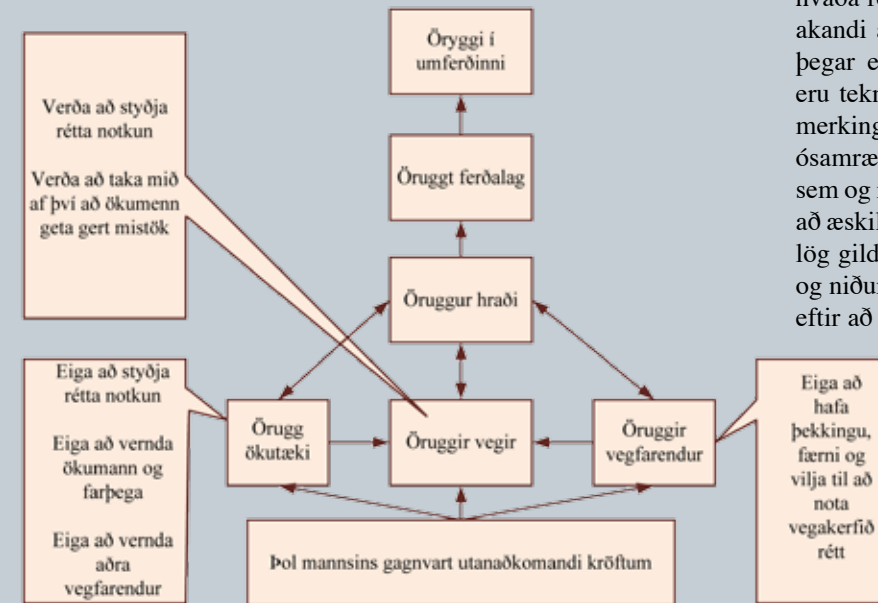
hvaða fo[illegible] akandi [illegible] þegar e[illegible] eru tekn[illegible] merking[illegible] ósamræ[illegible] sem og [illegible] að æskil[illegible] lög gild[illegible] og niður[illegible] eftir að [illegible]

Öryggi í umferðinni

Verða að styðja rétta notkun

Verða að taka mið af því að ökumenn geta gert mistök

Öruggt ferðalag

Öruggur hraði

Eiga að styðja rétta notkun

Eiga að vernda ökumann og farþega

Eiga að vernda aðra vegfarendur

Örugg ökutæki

Öruggir vegir

Öruggir vegfarendur

Eiga að hafa þekkingu, færni og vilja til að nota vegakerfið rétt

Þol mannsins gagnvart utanaðkomandi kröftum